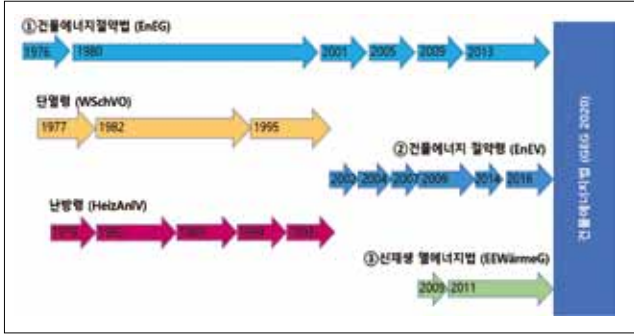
①건물에너지절약법 (EnEG)

1976 1980 2001 2005 2009 2013

단열령 (WSchVO)

1977 1982 1995

②건물에너지 절약령 (EnEV)

2002 2004 2007 2009 2014 2016

난방령 (HeizAnlV)

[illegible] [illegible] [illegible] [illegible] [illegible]

③신재생 열에너지법 (EEWärmeG)

2009 2011

건물에너지법 2020 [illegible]